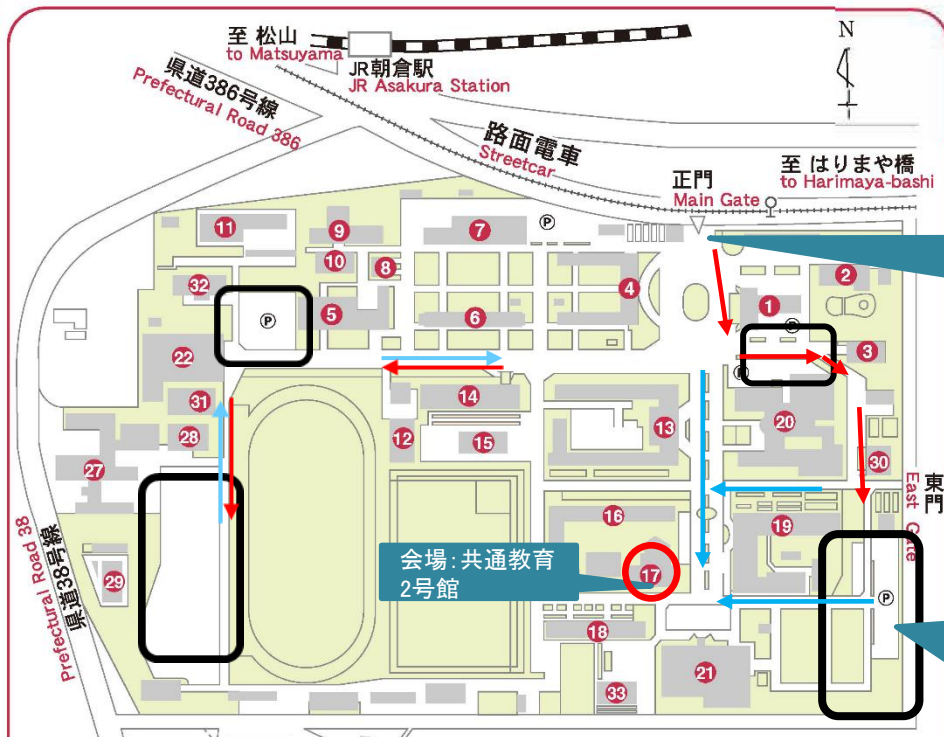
至 松山
to Matsuyama
JR朝倉駅
JR Asakura Station
N
県道386号線
Prefectural Road 386
路面電車
Streetcar
正門
Main Gate
至 はりまや橋
to Harimaya-bashi
11
9
7
P
10
8
2
32
P
5
4
1
P
6
3
22
P
14
31
12
15
13
20
28
30
東門
East Gate
27
16
19
Prefectural Road 38
県道38号線
会場:共通教育2号館
17
29
P
18
21
33